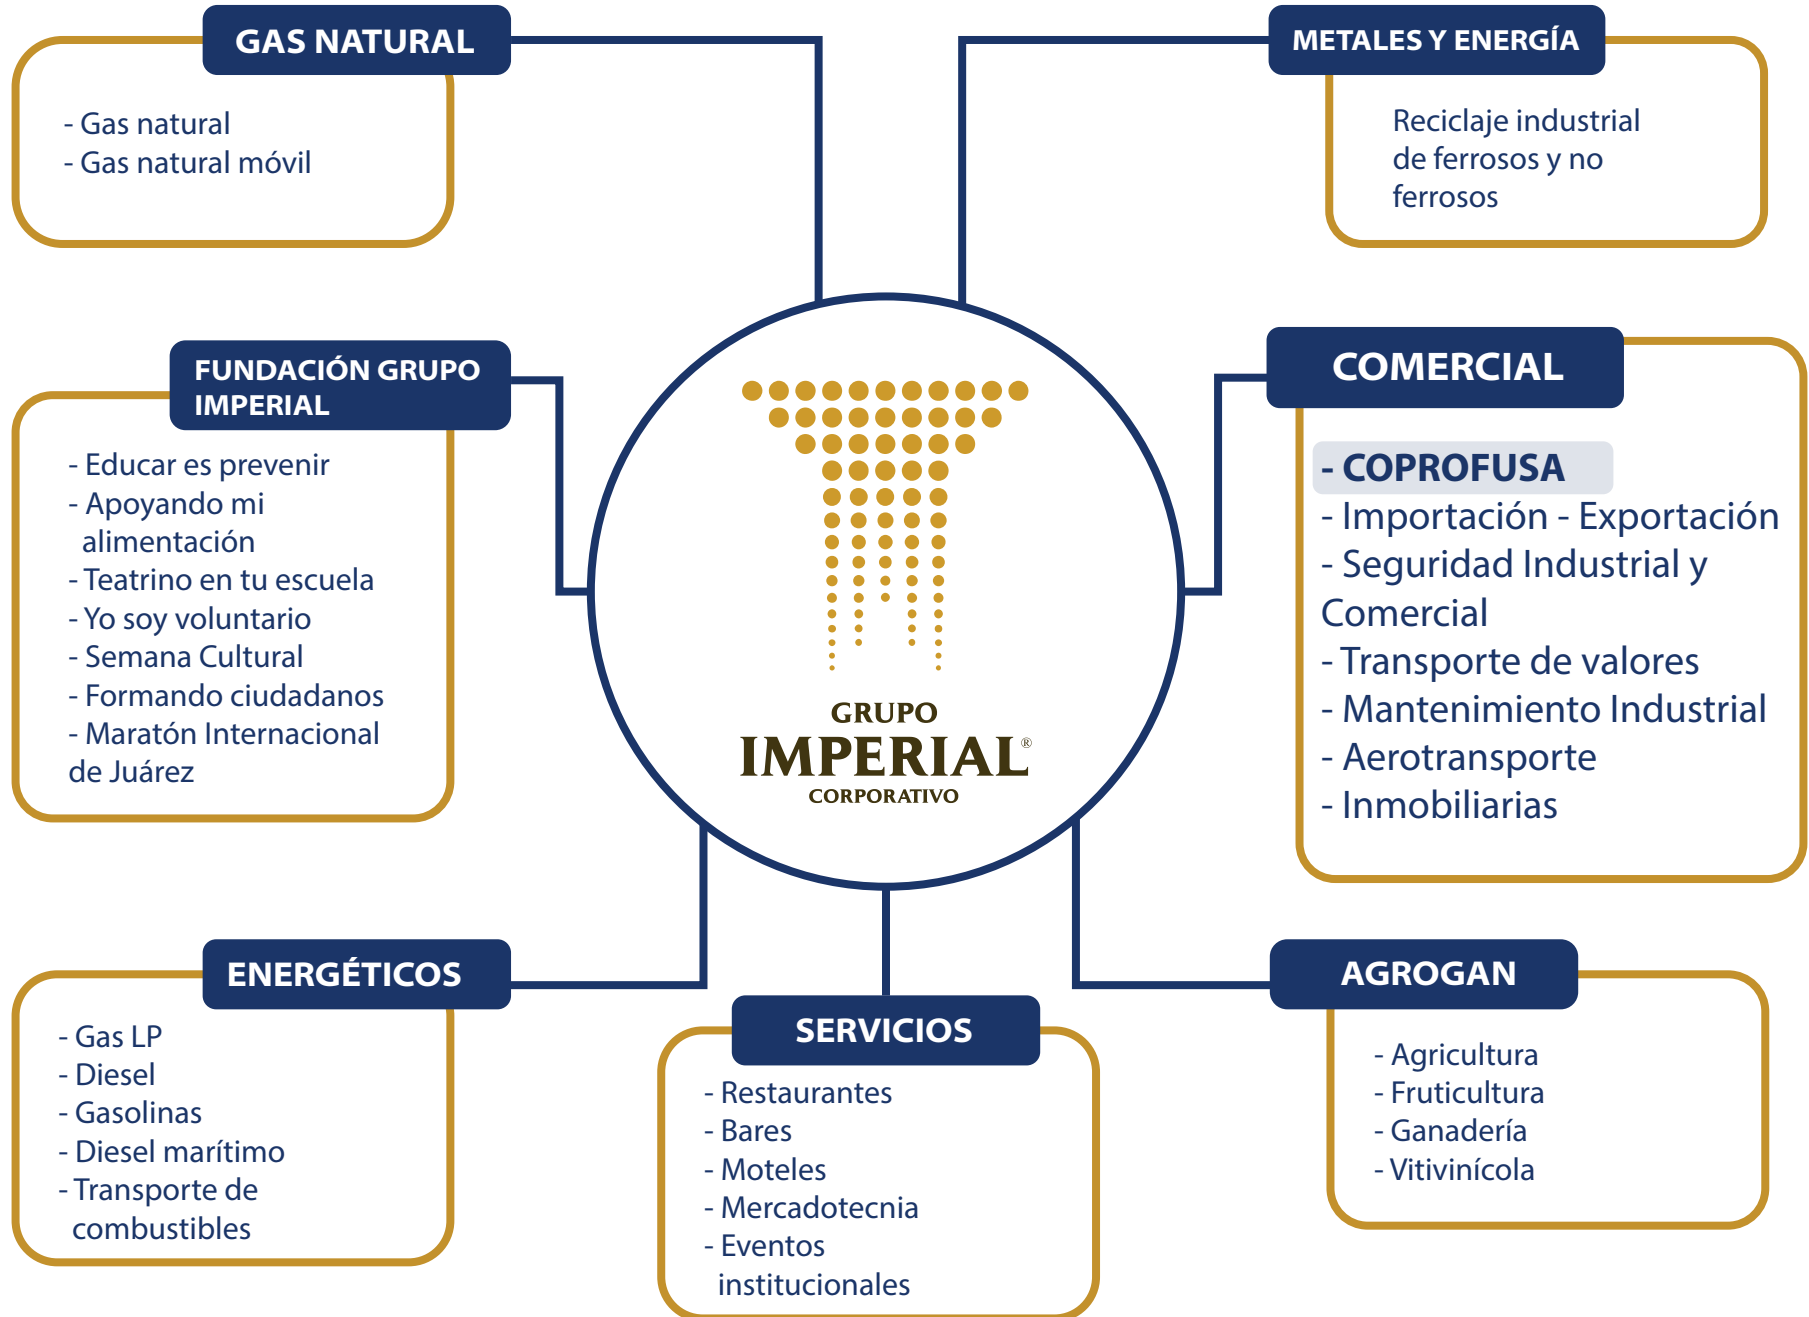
GAS NATURAL

- Gas natural
- Gas natural móvil

METALES Y ENERGÍA

Reciclaje industrial de ferrosos y no ferrosos

FUNDACIÓN GRUPO IMPERIAL

- Educar es prevenir
- Apoyando mi alimentación
- Teatrino en tu escuela
- Yo soy voluntario
- Semana Cultural
- Formando ciudadanos
- Maratón Internacional de Juárez

GRUPO
IMPERIAL®
CORPORATIVO

COMERCIAL

- COPROFUSA
- Importación - Exportación
- Seguridad Industrial y Comercial
- Transporte de valores
- Mantenimiento Industrial
- Aerotransporte
- Inmobiliarias

ENERGÉTICOS

- Gas LP
- Diesel
- Gasolinas
- Diesel marítimo
- Transporte de combustibles

SERVICIOS

- Restaurantes
- Bares
- Moteles
- Mercadotecnia
- Eventos institucionales

AGROGAN

- Agricultura
- Fruticultura
- Ganadería
- Vitivinícola